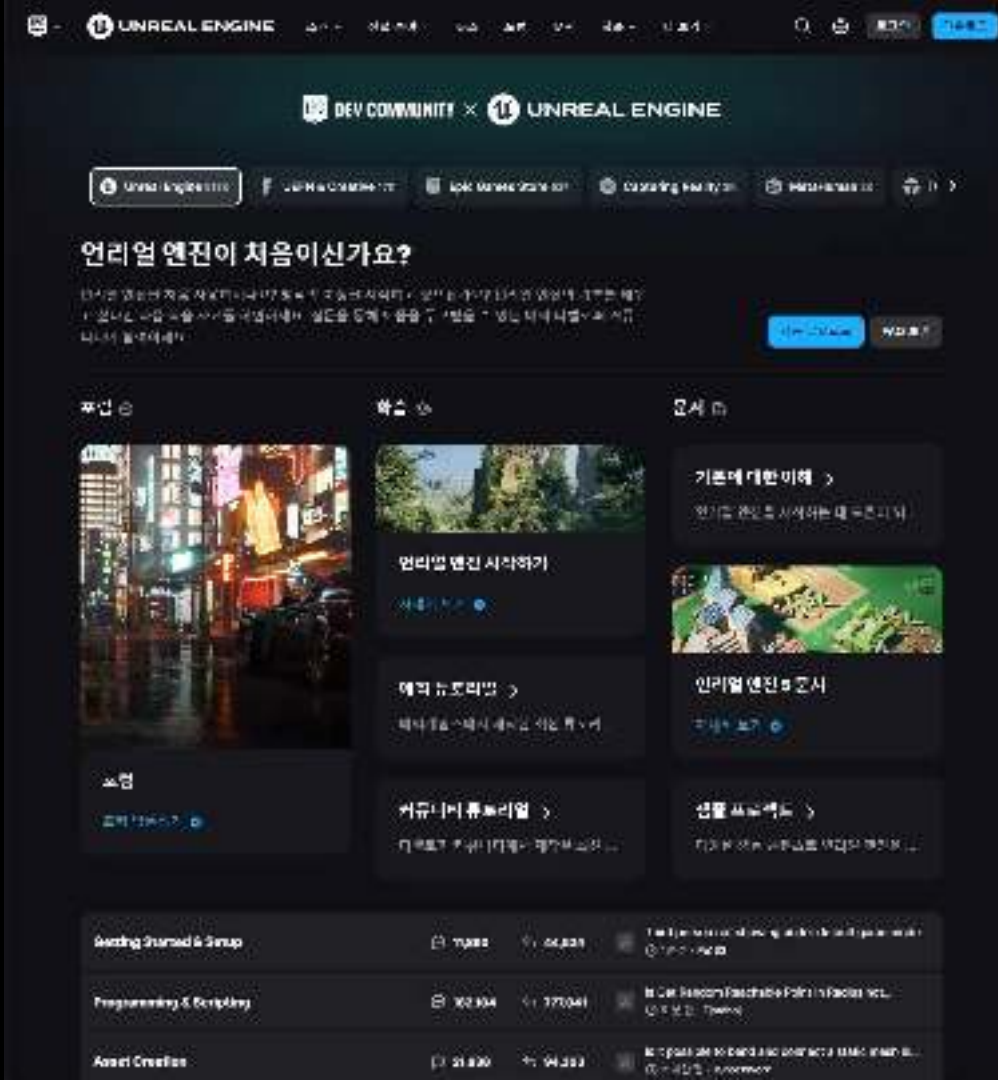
UNREAL ENGINE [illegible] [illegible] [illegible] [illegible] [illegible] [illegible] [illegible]

DEV COMMUNITY × UNREAL ENGINE

Unreal Engine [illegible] | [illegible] Creative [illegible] | Epic Games Store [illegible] | Capturing Reality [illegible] | MetaHuman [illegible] | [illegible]

언리얼 엔진이 처음이신가요?

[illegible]

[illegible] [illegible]

포럼 | 학습 | 문서

언리얼 엔진 시작하기
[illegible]

에픽 튜토리얼 >
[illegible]

커뮤니티 튜토리얼 >
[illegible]

포럼
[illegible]

기본에 대한 이해 >
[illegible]

언리얼 엔진 5 문서
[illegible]

샘플 프로젝트 >
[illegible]

Getting Started & Setup | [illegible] | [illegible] | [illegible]
Programming & Scripting | 102,104 | 177,041 | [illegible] Random Reachable Point in Radius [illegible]
Asset Creation | 21,830 | 94,203 | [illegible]